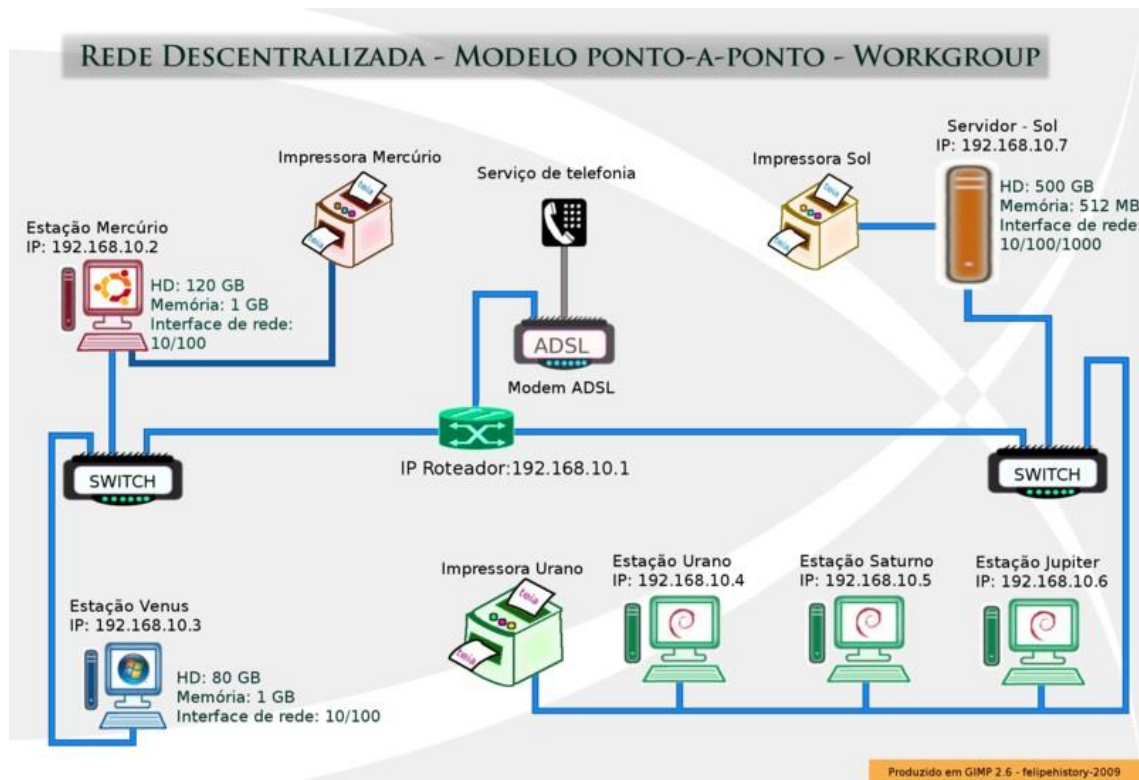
REDE DESCENTRALIZADA - MODELO PONTO-A-PONTO - WORKGROUP

Impressora Mercúrio

Serviço de telefonia

Impressora Sol

Servidor - Sol
IP: 192.168.10.7

HD: 500 GB
Memória: 512 MB
Interface de rede
10/100/1000

Estação Mercúrio
IP: 192.168.10.2

HD: 120 GB
Memória: 1 GB
Interface de rede:
10/100

teia

teia

teia

teia

ADSL

Modem ADSL

SWITCH

IP Roteador:192.168.10.1

SWITCH

Impressora Urano

teia

teia

Estação Urano
IP: 192.168.10.4

Estação Saturno
IP: 192.168.10.5

Estação Jupiter
IP: 192.168.10.6

Estação Venus
IP: 192.168.10.3

HD: 80 GB
Memória: 1 GB
Interface de rede: 10/100

Produzido em GIMP 2.6 - felipehistory-2009